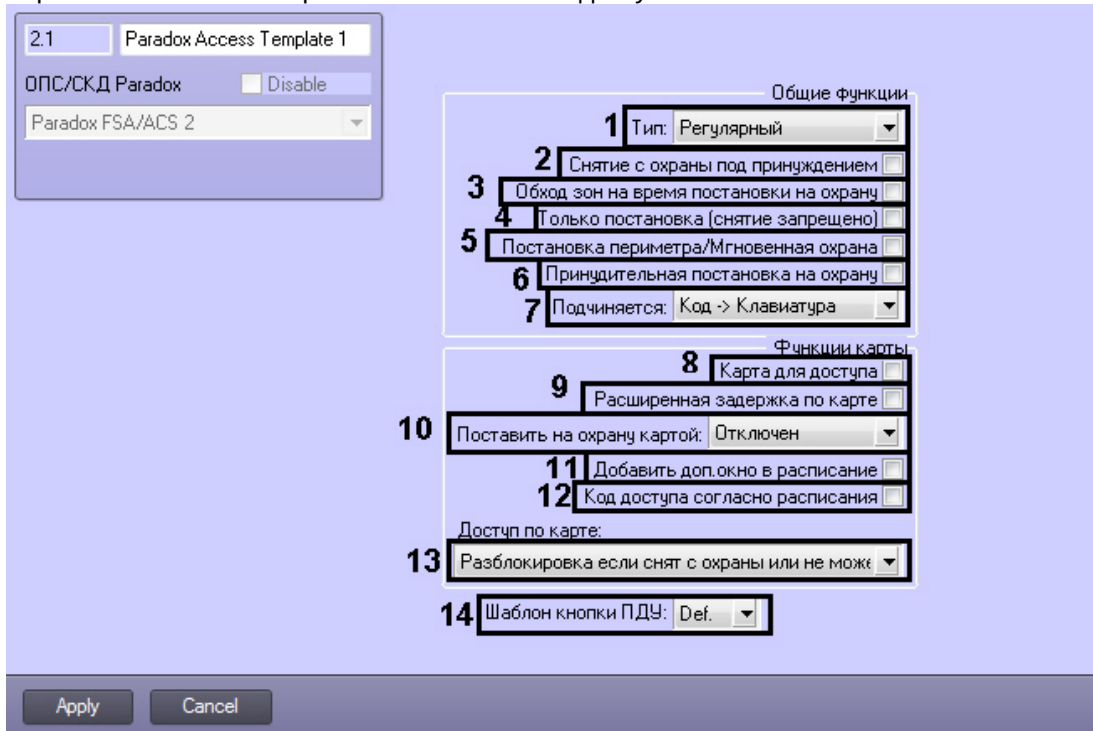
2.1 Paradox Access Template 1

ОПС/СКД Paradox Disable

Paradox FSA/ACS 2

Общие функции

1 Тип: Регулярный

2 Снятие с охраны под принуждением

3 Обход зон на время постановки на охрану

4 Только постановка (снятие запрещено)

5 Постановка периметра/Мгновенная охрана

6 Принудительная постановка на охрану

7 Подчиняется: Код -> Клавиатура

Функции карты

8 Карта для доступа

9 Расширенная задержка по карте

10 Поставить на охрану картой: Отключен

11 Добавить доп.окно в расписание

12 Код доступа согласно расписания

Доступ по карте:

13 Разблокировка если снят с охраны или не може

14 Шаблон кнопки ПДУ: Def.

Apply Cancel